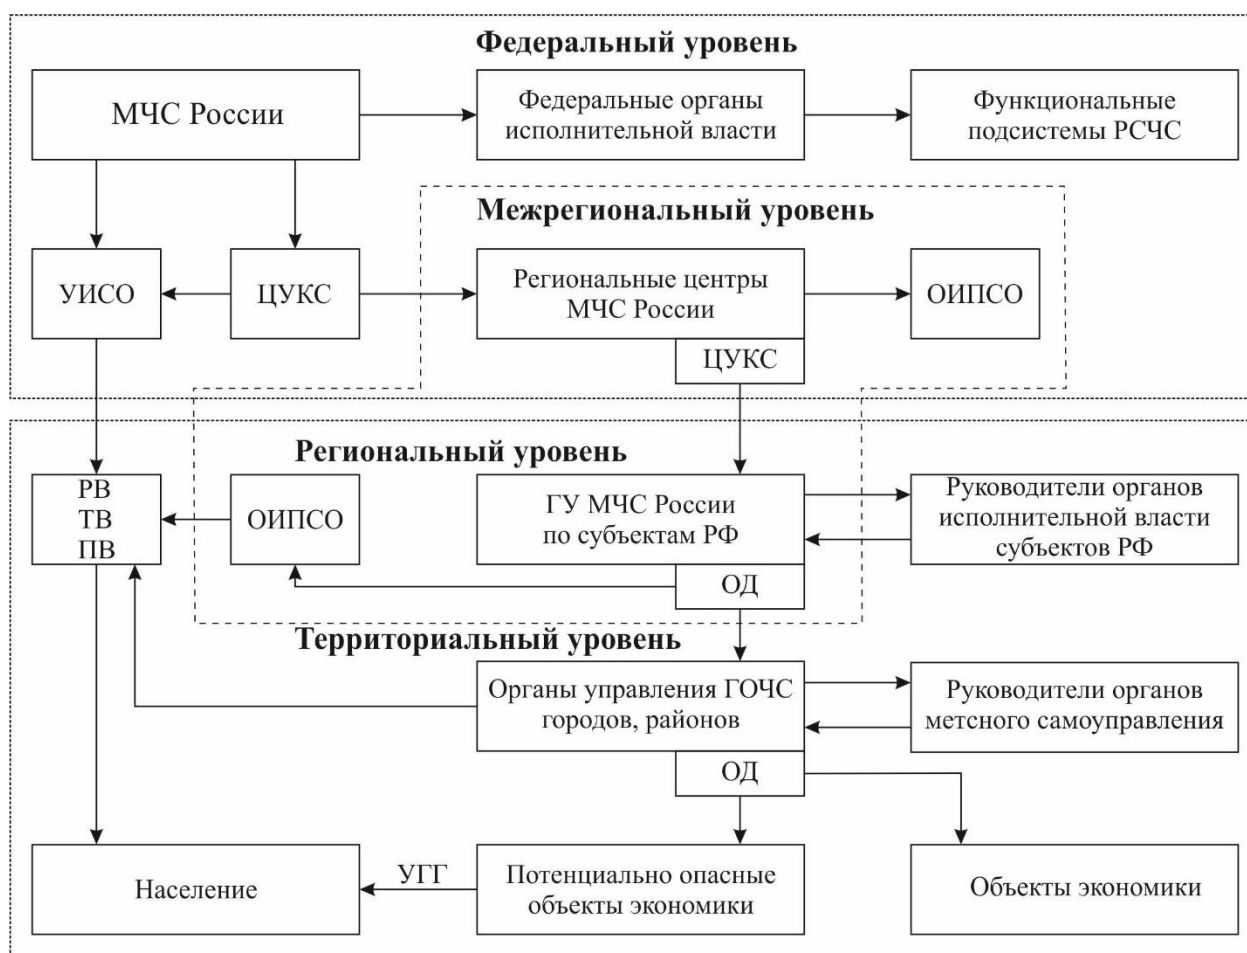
Федеральный уровень

МЧС России

Федеральные органы исполнительной власти

Функциональные подсистемы РСЧС

Межрегиональный уровень

УИСО

ЦУКС

Региональные центры МЧС России

ОИПСО

ЦУКС

Региональный уровень

РВ
ТВ
ПВ

ОИПСО

ГУ МЧС России по субъектам РФ

Руководители органов исполнительной власти субъектов РФ

ОД

Территориальный уровень

Органы управления ГОЧС городов, районов

Руководители органов метсного самоуправления

ОД

Население

УГГ

Потенциально опасные объекты экономики

Объекты экономики